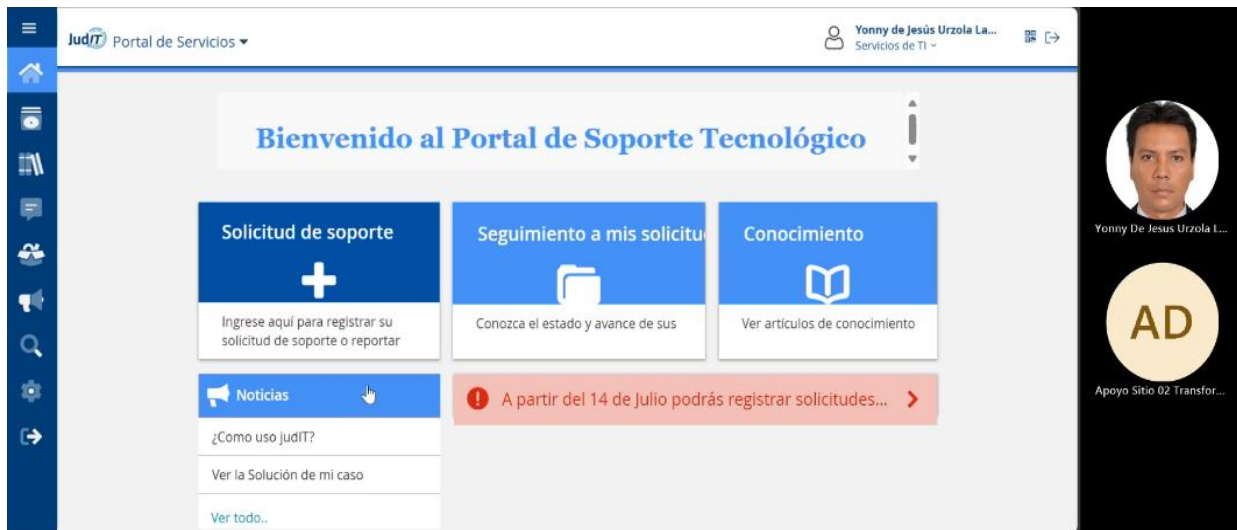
JudIT Portal de Servicios

Yonny de Jesús Urzola La...
Servicios de TI

Bienvenido al Portal de Soporte Tecnológico

Solicitud de soporte

Ingrese aquí para registrar su solicitud de soporte o reportar

Seguimiento a mis solicitu

Conozca el estado y avance de sus

Conocimiento

Ver artículos de conocimiento

Noticias

¿Como uso judIT?

Ver la Solución de mi caso

Ver todo..

A partir del 14 de Julio podrás registrar solicitudes...

Yonny De Jesus Urzola L...

AD

Apoyo Sitio 02 Transfor...